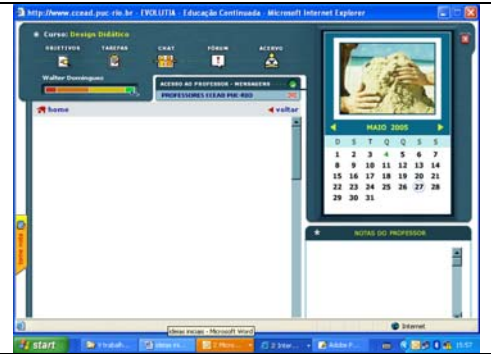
http://www.ccead.puc-rio.br - EVOLUTIA - Educação Continuada - Microsoft Internet Explorer

Curso: Design Didático

OBJETIVOS TAREFAS CHAT FÓRUM ACERVO

Walter Domingues

ACESSO AO PROFESSOR - MENSAGENS
PROFESSORES CCEAD PUC-RIO

home
voltar

MAIO 2005

| D | S | T | Q | Q | S | S |
|---|---|---|---|---|---|---|
| 1 | 2 | 3 | 4 | 5 | 6 | 7 |
| 8 | 9 | 10 | 11 | 12 | 13 | 14 |
| 15 | 16 | 17 | 18 | 19 | 20 | 21 |
| 22 | 23 | 24 | 25 | 26 | 27 | 28 |
| 29 | 30 | 31 | | | | |

NOTAS DO PROFESSOR

Internet

ideias iniciais - Microsoft Word

start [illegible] 2 Micro... 2 Inter... Adobe P... 15:57